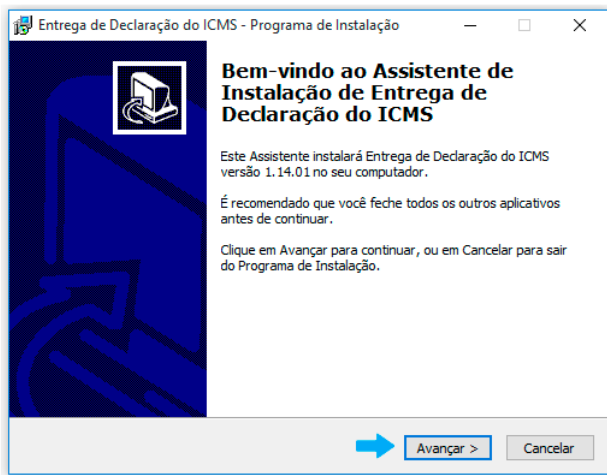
Entrega de Declaração do ICMS - Programa de Instalação

Bem-vindo ao Assistente de Instalação de Entrega de Declaração do ICMS

Este Assistente instalará Entrega de Declaração do ICMS versão 1.14.01 no seu computador.

É recomendado que você feche todos os outros aplicativos antes de continuar.

Clique em Avançar para continuar, ou em Cancelar para sair do Programa de Instalação.

Avançar >

Cancelar